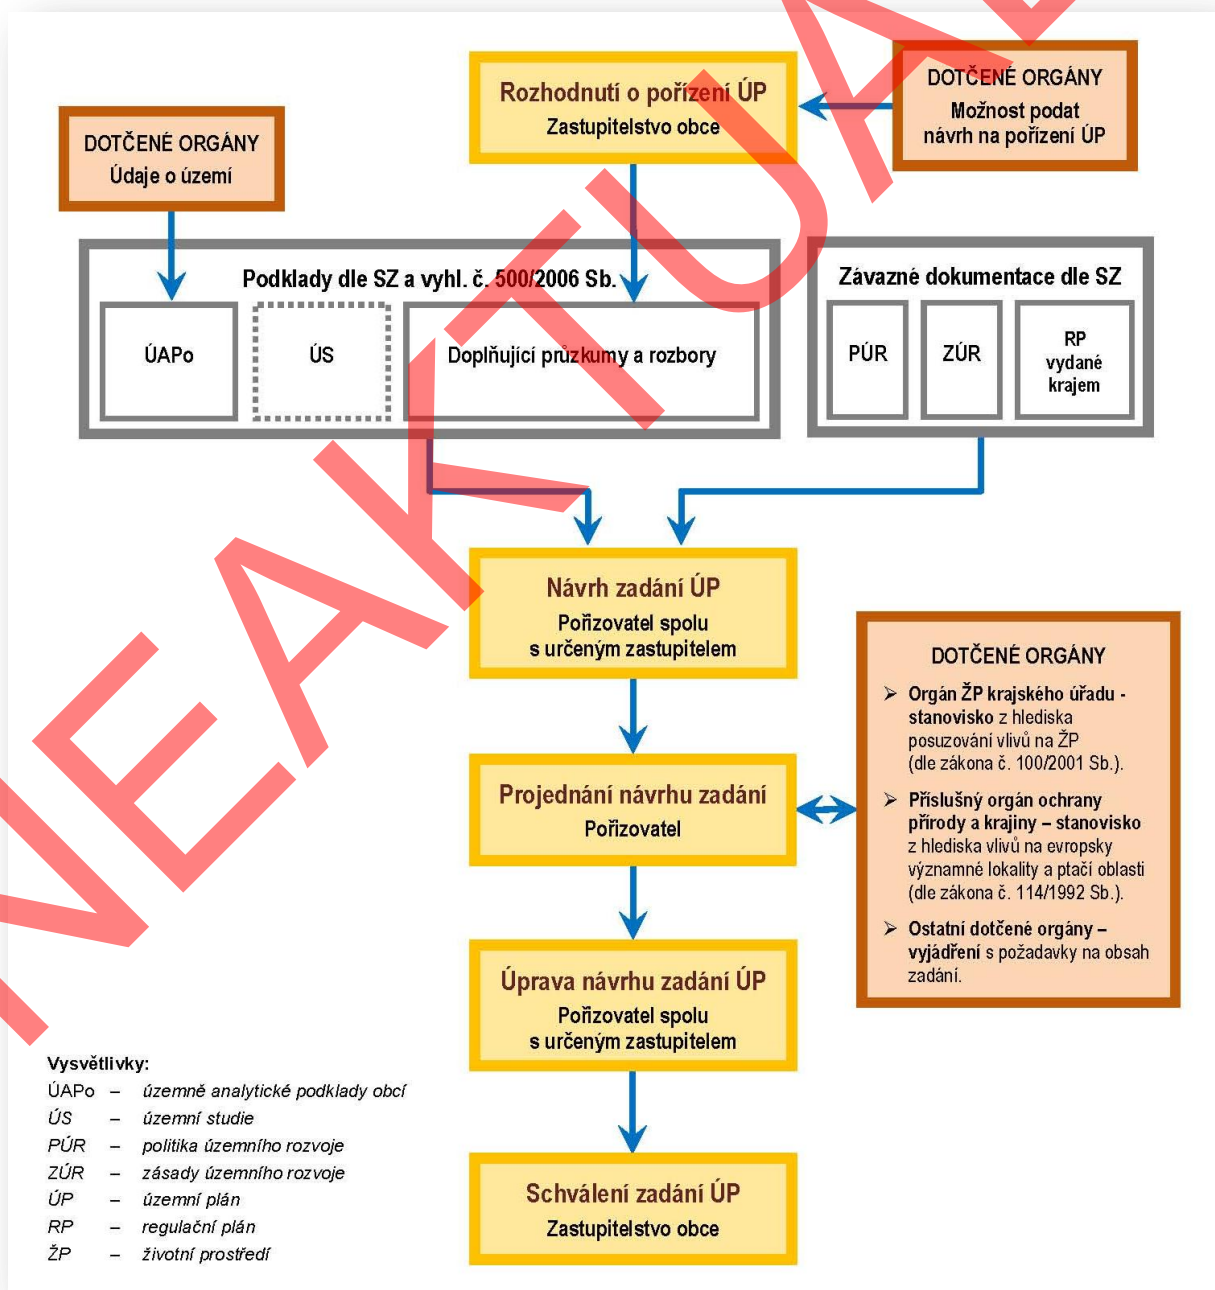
Rozhodnutí o pořízení ÚP
Zastupitelstvo obce

DOTČENÉ ORGÁNY
Možnost podat návrh na pořízení ÚP

DOTČENÉ ORGÁNY
Údaje o území

Podklady dle SZ a vyhl. č. 500/2006 Sb.

ÚAPo

ÚS

Doplňující průzkumy a rozbory

Závazné dokumentace dle SZ

PÚR

ZÚR

RP vydané krajem

NEAKTUÁLNÍ

Návrh zadání ÚP
Pořizovatel spolu s určeným zastupitelem

DOTČENÉ ORGÁNY

➢ Orgán ŽP krajského úřadu - stanovisko z hlediska posuzování vlivů na ŽP (dle zákona č. 100/2001 Sb.).

➢ Příslušný orgán ochrany přírody a krajiny – stanovisko z hlediska vlivů na evropsky významné lokality a ptačí oblasti (dle zákona č. 114/1992 Sb.).

➢ Ostatní dotčené orgány – vyjádření s požadavky na obsah zadání.

Projednání návrhu zadání
Pořizovatel

Úprava návrhu zadání ÚP
Pořizovatel spolu s určeným zastupitelem

Schválení zadání ÚP
Zastupitelstvo obce

Vysvětlivky:
ÚAPo – územně analytické podklady obcí
ÚS – územní studie
PÚR – politika územního rozvoje
ZÚR – zásady územního rozvoje
ÚP – územní plán
RP – regulační plán
ŽP – životní prostředí